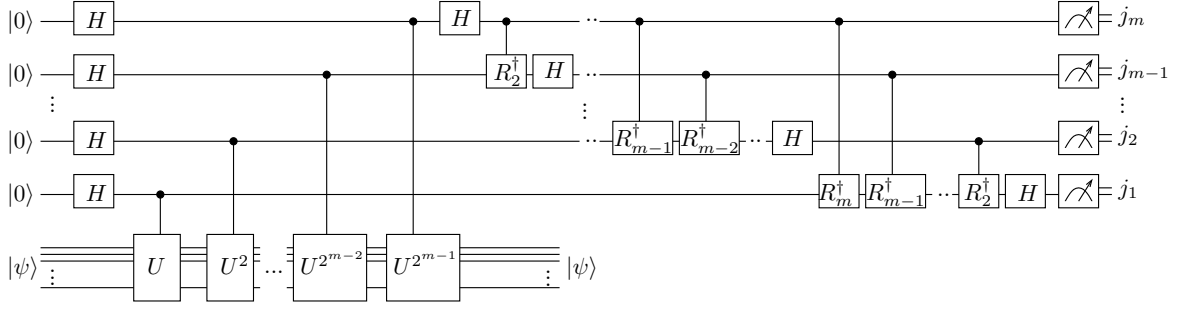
$|0\rangle$ $H$ $H$ $= j_m$

$|0\rangle$ $H$ $R_2^\dagger$ $H$ $= j_{m-1}$

$\vdots$ $\vdots$ $\vdots$

$|0\rangle$ $H$ $R_{m-1}^\dagger$ $R_{m-2}^\dagger$ $\cdots$ $H$ $= j_2$

$|0\rangle$ $H$ $R_m^\dagger$ $R_{m-1}^\dagger$ $\cdots$ $R_2^\dagger$ $H$ $= j_1$

$|\psi\rangle$ $\vdots$ $U$ $U^2$ $\cdots$ $U^{2^{m-2}}$ $U^{2^{m-1}}$ $\vdots$ $|\psi\rangle$